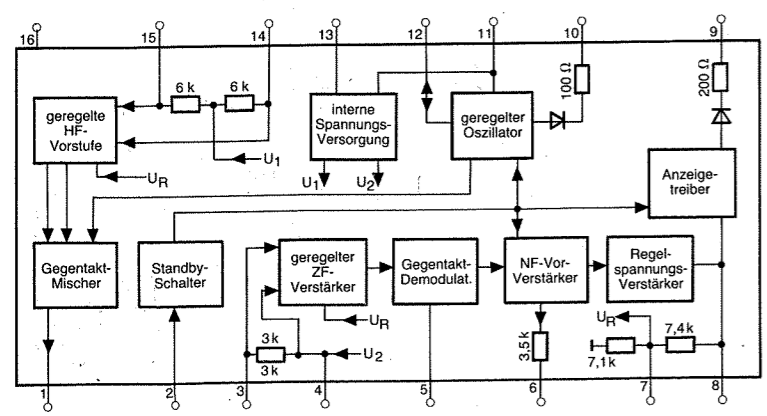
16
15
14
13
12
11
10
9
6 k
6 k
geregelte HF-Vorstufe
interne Spannungs-Versorgung
geregelter Oszillator
100 Ω
200 Ω
$U_1$
$U_R$
$U_1$
$U_2$
Anzeige-treiber
Gegentakt-Mischer
Standby-Schalter
geregelter ZF-Verstärker
Gegentakt-Demodulat.
NF-Vor-Verstärker
Regel-spannungs-Verstärker
$U_R$
$U_R$
3 k
3 k
$U_2$
3,5 k
7,1 k
7,4 k
1
2
3
4
5
6
7
8